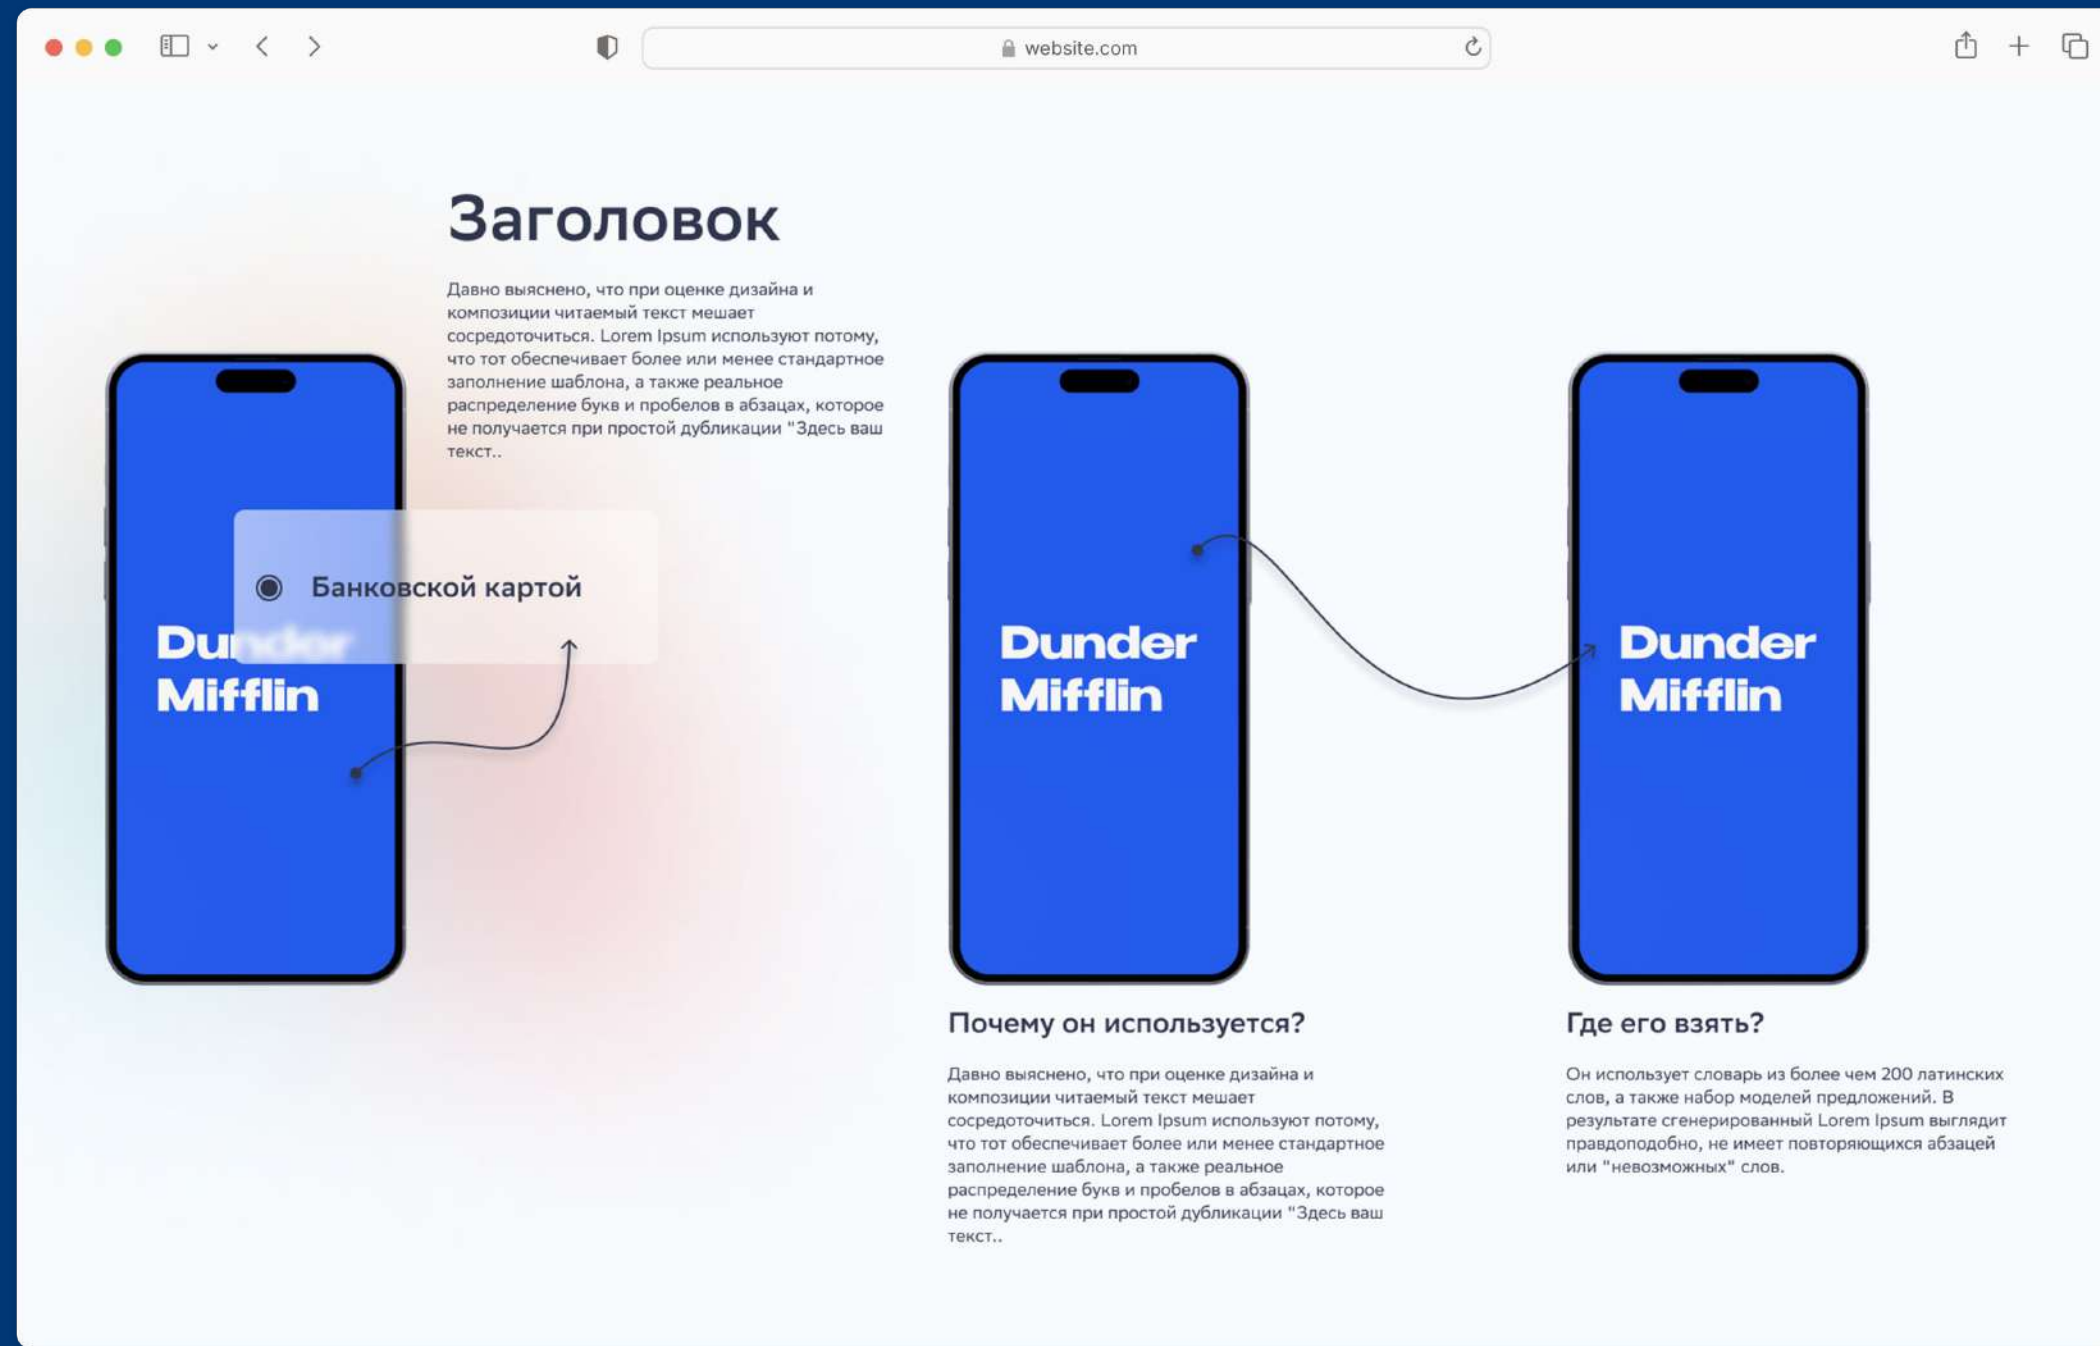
website.com

Заголовок

Давно выяснено, что при оценке дизайна и композиции читаемый текст мешает сосредоточиться. Lorem Ipsum используют потому, что тот обеспечивает более или менее стандартное заполнение шаблона, а также реальное распределение букв и пробелов в абзацах, которое не получается при простой дубликации "Здесь ваш текст..

Банковской картой

Dunder Mifflin

Dunder Mifflin

Dunder Mifflin

Почему он используется?

Давно выяснено, что при оценке дизайна и композиции читаемый текст мешает сосредоточиться. Lorem Ipsum используют потому, что тот обеспечивает более или менее стандартное заполнение шаблона, а также реальное распределение букв и пробелов в абзацах, которое не получается при простой дубликации "Здесь ваш текст..

Где его взять?

Он использует словарь из более чем 200 латинских слов, а также набор моделей предложений. В результате сгенерированный Lorem Ipsum выглядит правдоподобно, не имеет повторяющихся абзацей или "невозможных" слов.